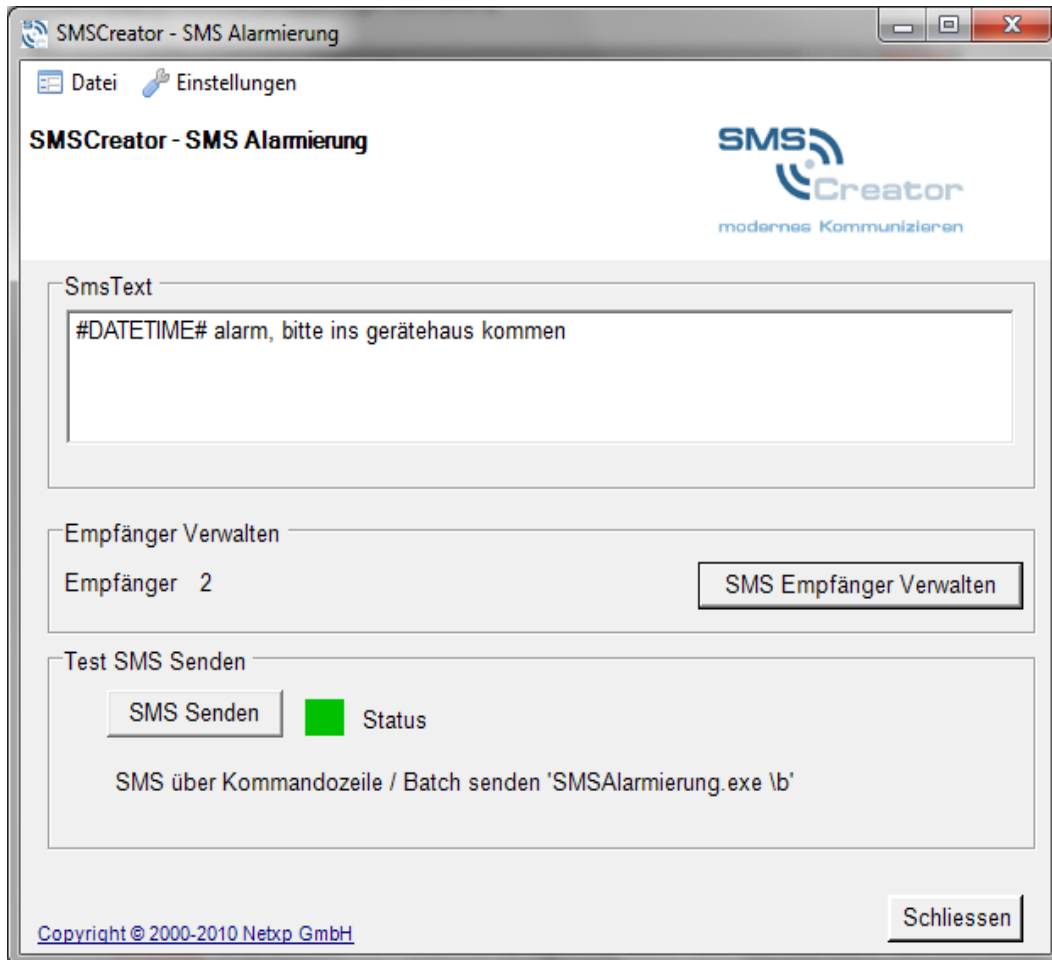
SMSCreator - SMS Alarmierung

Datei Einstellungen

SMSCreator - SMS Alarmierung

SMS Creator
modernes Kommunizieren

SmsText

#DATETIME# alarm, bitte ins gerätehaus kommen

Empfänger Verwalten

Empfänger 2

SMS Empfänger Verwalten

Test SMS Senden

SMS Senden

Status

SMS über Kommandozeile / Batch senden 'SMSAlarmierung.exe \b'

Copyright © 2000-2010 Netxp GmbH

Schliessen